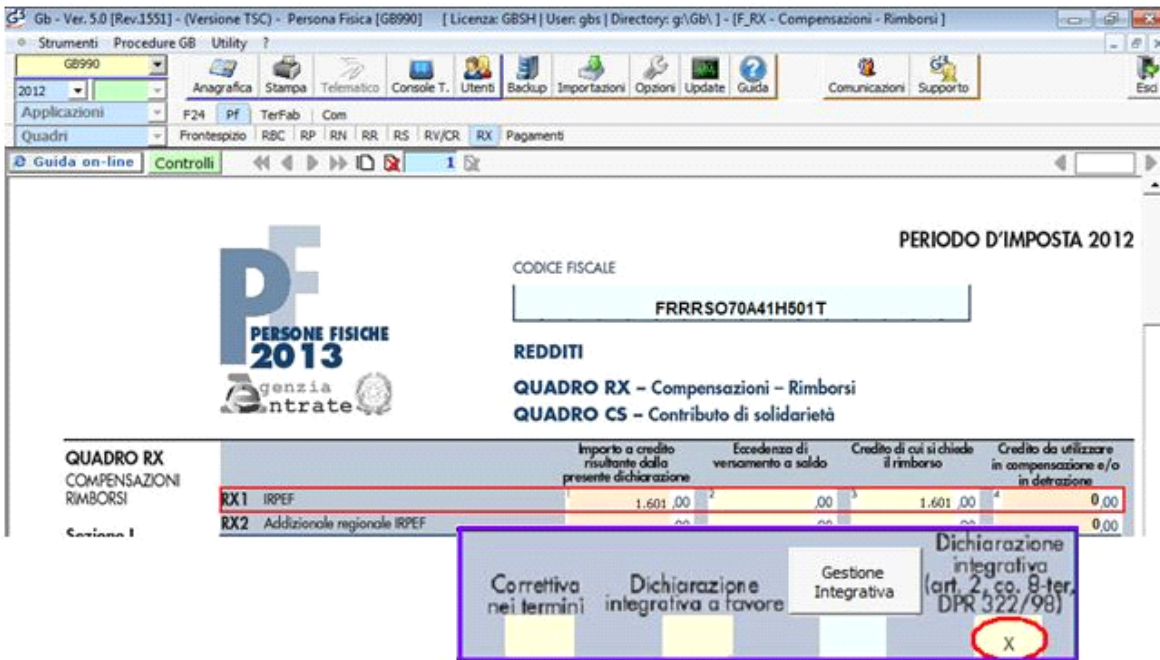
Gb - Ver. 5.0 [Rev.1551] - (Versione TSC) - Persona Fisica [GB990] [ Licenza: GBSH | User: gbs | Directory: g:\Gb\ ] - [F_RX - Compensazioni - Rimborsi ]

Strumenti Procedure GB Utility ?

GB990

2012

Applicazioni

Quadri

Anagrafica Stampa Telematico Console T. Utenti Backup Importazioni Opzioni Update Guida Comunicazioni Supporto Esci

F24 Pf TerFab Com

Frontespizio RBC RP RN RR RS RV/CR RX Pagamenti

Guida on-line Controlli 1

PERIODO D'IMPOSTA 2012

CODICE FISCALE

FRRRSO70A41H501T

PF PERSONE FISICHE 2013

Agenzia Entrate

REDDITI

QUADRO RX – Compensazioni – Rimborsi

QUADRO CS – Contributo di solidarietà

QUADRO RX COMPENSAZIONI RIMBORSI

Sezione I

| | | Importo a credito risultante dalla presente dichiarazione | Eccedenza di versamento a saldo | Credito di cui si chiede il rimborso | Credito da utilizzare in compensazione e/o in detrazione |
|---|---|---|---|---|---|
| RX1 | IRPEF | 1 1.601 ,00 | 2 ,00 | 3 1.601 ,00 | 4 0,00 |
| RX2 | Addizionale regionale IRPEF | ,00 | ,00 | ,00 | 0,00 |

Correttiva nei termini

Dichiarazione integrativa a favore

Gestione Integrativa

Dichiarazione integrativa (art. 2, co. 8-ter, DPR 322/98)

X